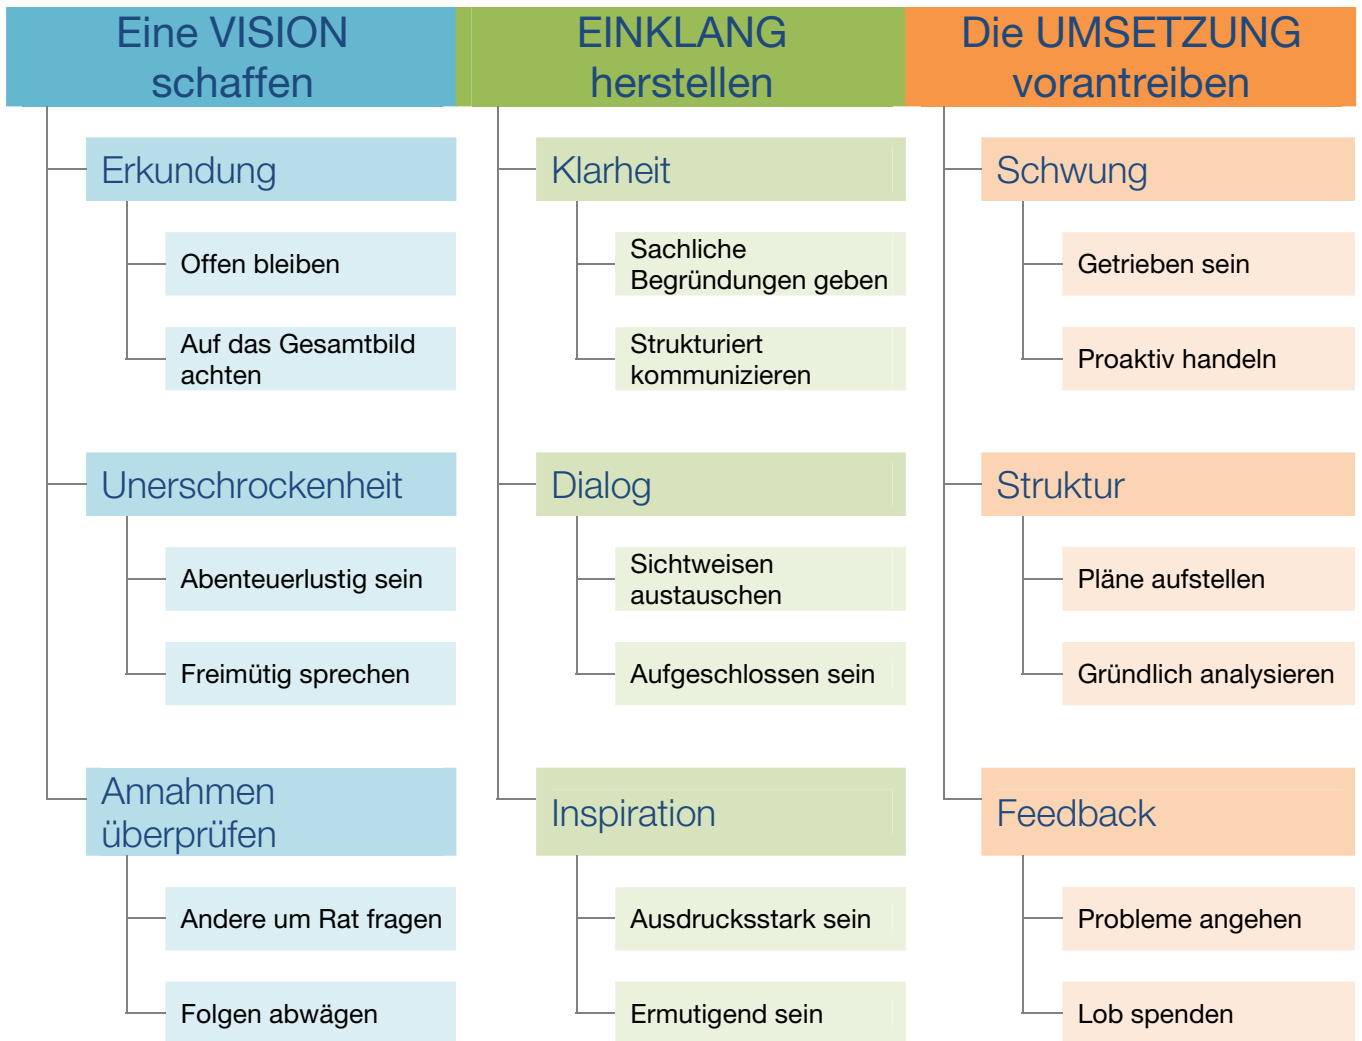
Eine VISION schaffen

Erkundung

Offen bleiben

Auf das Gesamtbild achten

Unerschrockenheit

Abenteuerlustig sein

Freimütig sprechen

Annahmen überprüfen

Andere um Rat fragen

Folgen abwägen

EINKLANG herstellen

Klarheit

Sachliche Begründungen geben

Strukturiert kommunizieren

Dialog

Sichtweisen austauschen

Aufgeschlossen sein

Inspiration

Ausdrucksstark sein

Ermutigend sein

Die UMSETZUNG vorantreiben

Schwung

Getrieben sein

Proaktiv handeln

Struktur

Pläne aufstellen

Gründlich analysieren

Feedback

Probleme angehen

Lob spenden